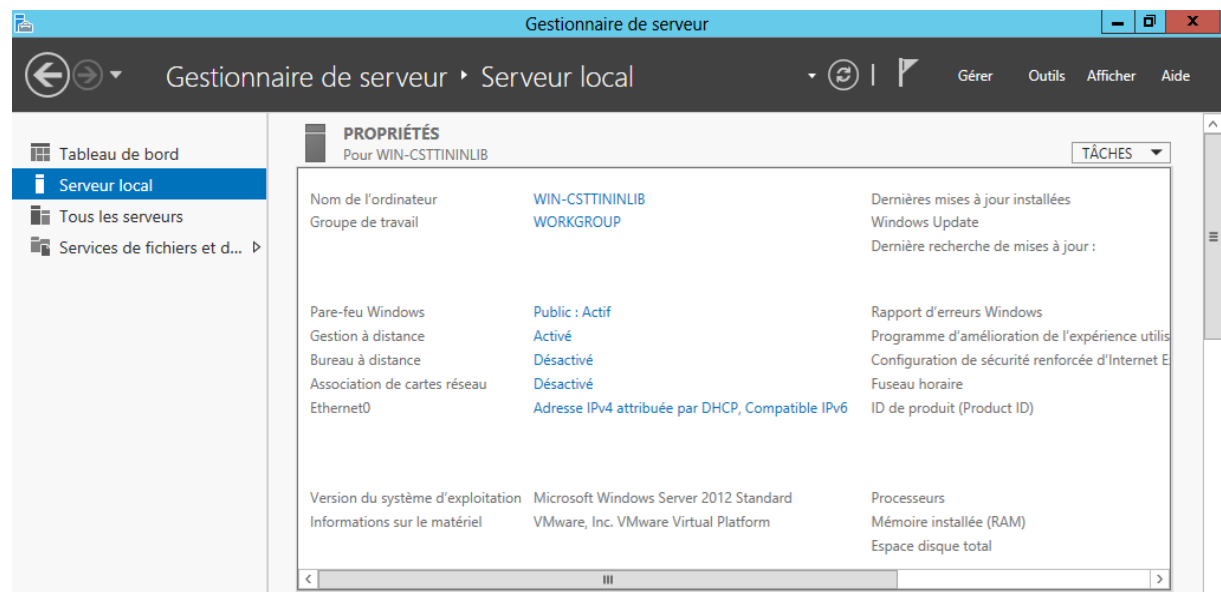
Gestionnaire de serveur

Gestionnaire de serveur ‣ Serveur local

Gérer Outils Afficher Aide

Tableau de bord
Serveur local
Tous les serveurs
Services de fichiers et d...

PROPRIÉTÉS
Pour WIN-CSTTININLIB

TÂCHES

| | | |
|---|---|---|
| Nom de l'ordinateur | WIN-CSTTININLIB | Dernières mises à jour installées |
| Groupe de travail | WORKGROUP | Windows Update |
| | | Dernière recherche de mises à jour : |
| Pare-feu Windows | Public : Actif | Rapport d'erreurs Windows |
| Gestion à distance | Activé | Programme d'amélioration de l'expérience utilis |
| Bureau à distance | Désactivé | Configuration de sécurité renforcée d'Internet E |
| Association de cartes réseau | Désactivé | Fuseau horaire |
| Ethernet0 | Adresse IPv4 attribuée par DHCP, Compatible IPv6 | ID de produit (Product ID) |
| Version du système d'exploitation | Microsoft Windows Server 2012 Standard | Processeurs |
| Informations sur le matériel | VMware, Inc. VMware Virtual Platform | Mémoire installée (RAM) |
| | | Espace disque total |